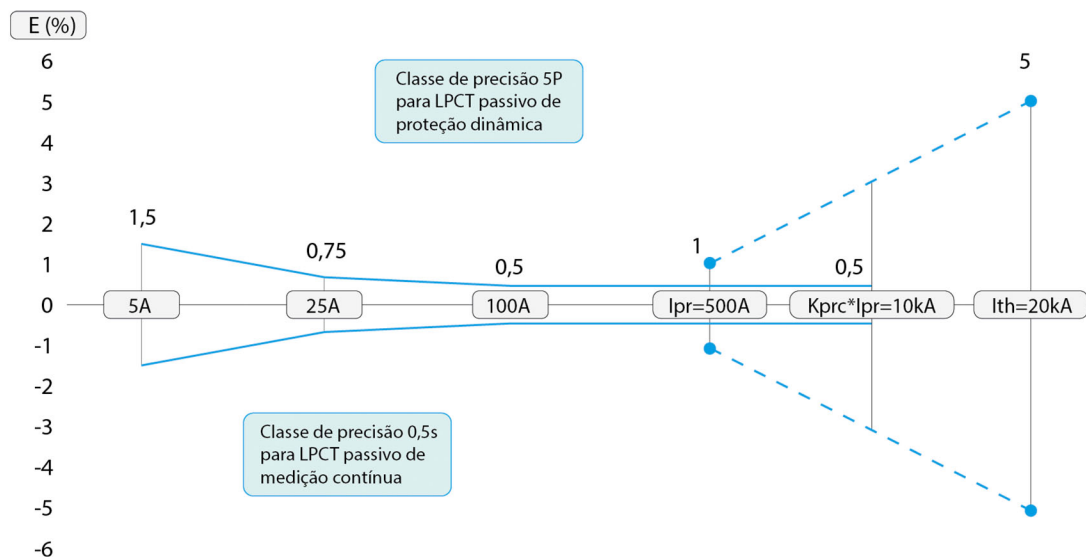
E (%)

6
5
4
3
2
1
0
-1
-2
-3
-4
-5
-6

Classe de precisão 5P para LPCT passivo de proteção dinâmica

5

1,5

0,75

0,5

1

0,5

5A

25A

100A

Ipr=500A

Kprc*Ipr=10kA

Ith=20kA

Classe de precisão 0,5s para LPCT passivo de medição contínua